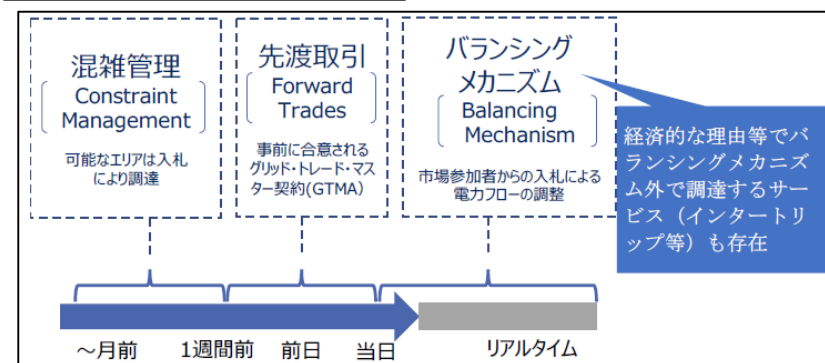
混雑管理
Constraint Management
可能なエリアは入札により調達

先渡取引
Forward Trades
事前に合意されるグリッド・トレード・マスター契約(GTMA)

バランシングメカニズム
Balancing Mechanism
市場参加者からの入札による電力フローの調整

経済的な理由等でバランシングメカニズム外で調達するサービス（インタートリップ等）も存在

～月前
1週間前
前日
当日
リアルタイム